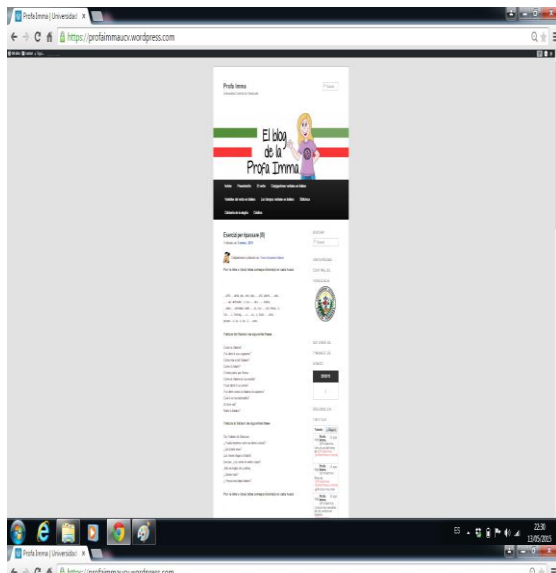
Profa Imma | Universidad ×

https://profaimmaucv.wordpress.com

Profa Imma

El blog de la Profa Imma

Esercizi per ripassare (9)

ES

22:30
13/05/2015

Profa Imma | Universidad ×

https://profaimmaucv.wordpress.com